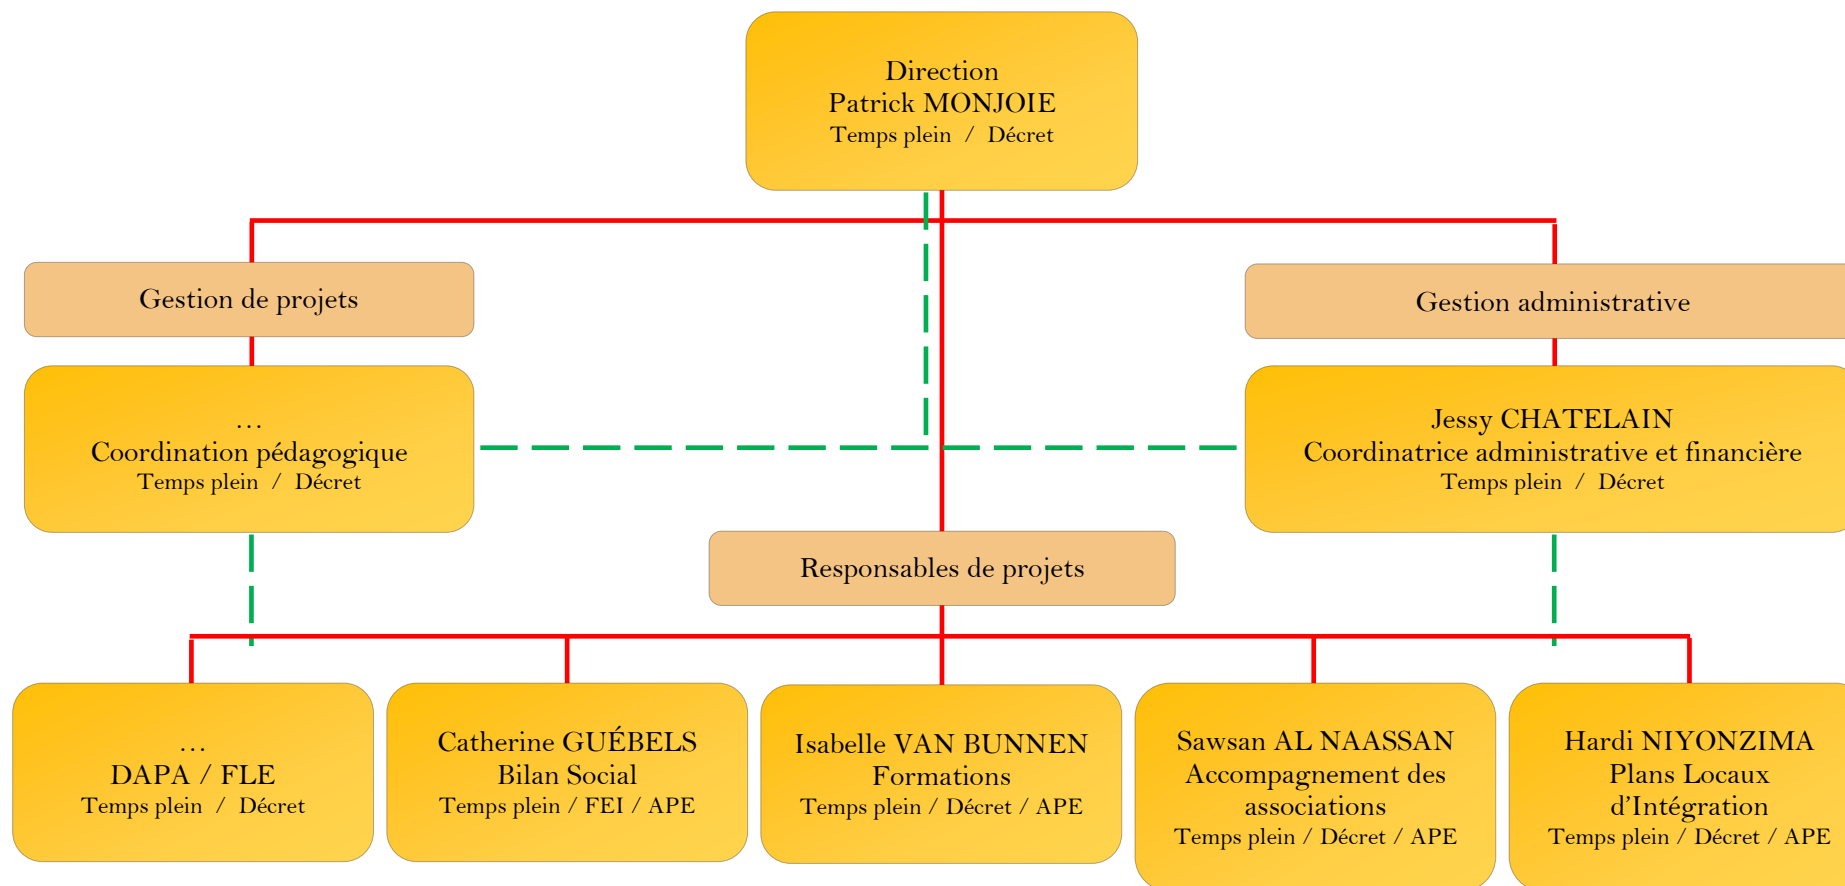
Direction
Patrick MONJOIE
Temps plein / Décret

Gestion de projets

…
Coordination pédagogique
Temps plein / Décret

Gestion administrative

Jessy CHATELAIN
Coordinatrice administrative et financière
Temps plein / Décret

Responsables de projets

…
DAPA / FLE
Temps plein / Décret

Catherine GUÉBELS
Bilan Social
Temps plein / FEI / APE

Isabelle VAN BUNNEN
Formations
Temps plein / Décret / APE

Sawsan AL NAASSAN
Accompagnement des associations
Temps plein / Décret / APE

Hardi NIYONZIMA
Plans Locaux d'Intégration
Temps plein / Décret / APE